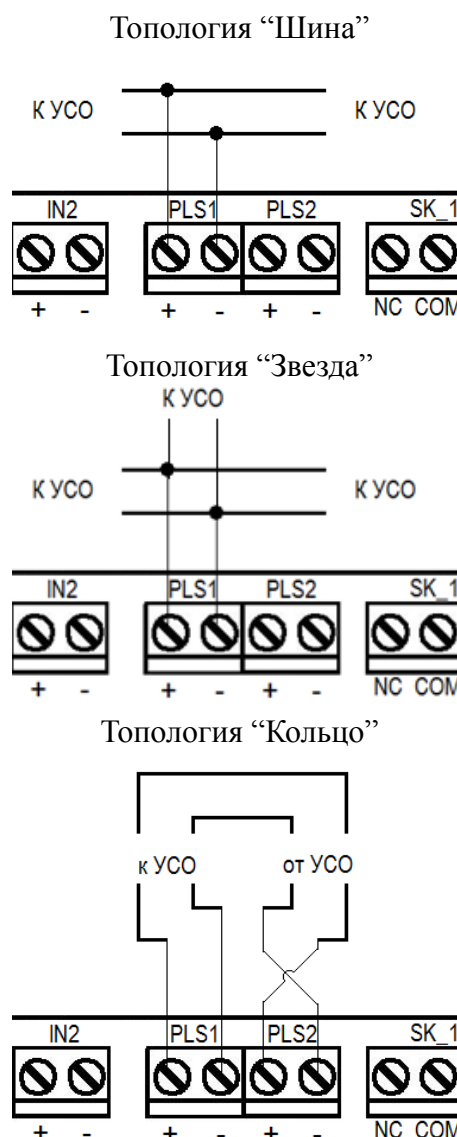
Топология “Шина”

К УСО

К УСО

IN2

PLS1

PLS2

SK_1

+ - + - + -

NC COM

Топология “Звезда”

К УСО

К УСО

К УСО

IN2

PLS1

PLS2

SK_1

+ - + - + -

NC COM

Топология “Кольцо”

к УСО

от УСО

IN2

PLS1

PLS2

SK_1

+ - + - + -

NC COM